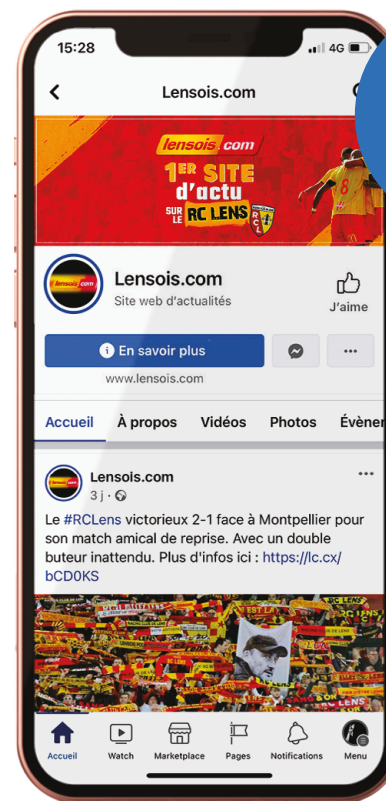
15:28

4G

Lensois.com

lensois.com

1ER SITE d'actu SUR LE RC LENS

RCL

Lensois.com

Site web d'actualités

J'aime

En savoir plus

...

www.lensois.com

Accueil

À propos

Vidéos

Photos

Évèner

Lensois.com

3 j ·

...

Le #RCLens victorieux 2-1 face à Montpellier pour son match amical de reprise. Avec un double buteur inattendu. Plus d'infos ici : https://lc.cx/bCD0KS

Accueil

Watch

Marketplace

Pages

Notifications

Menu